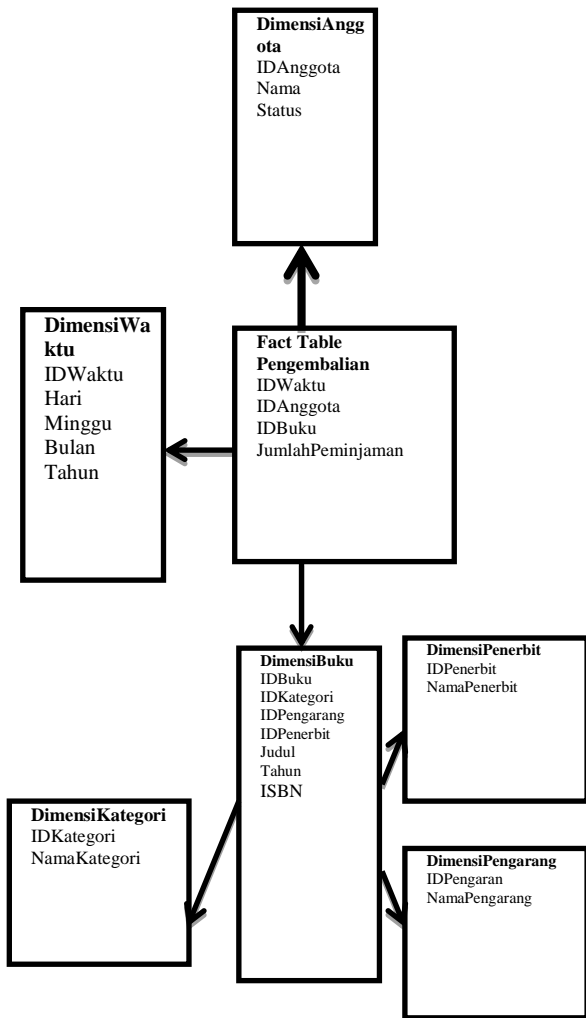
DimensiAnggota
IDAnggota
Nama
Status

DimensiWaktu
IDWaktu
Hari
Minggu
Bulan
Tahun

Fact Table Pengembalian
IDWaktu
IDAnggota
IDBuku
JumlahPeminjaman

DimensiBuku
IDBuku
IDKategori
IDPengarang
IDPenerbit
Judul
Tahun
ISBN

DimensiPenerbit
IDPenerbit
NamaPenerbit

DimensiKategori
IDKategori
NamaKategori

DimensiPengarang
IDPengaran
NamaPengarang